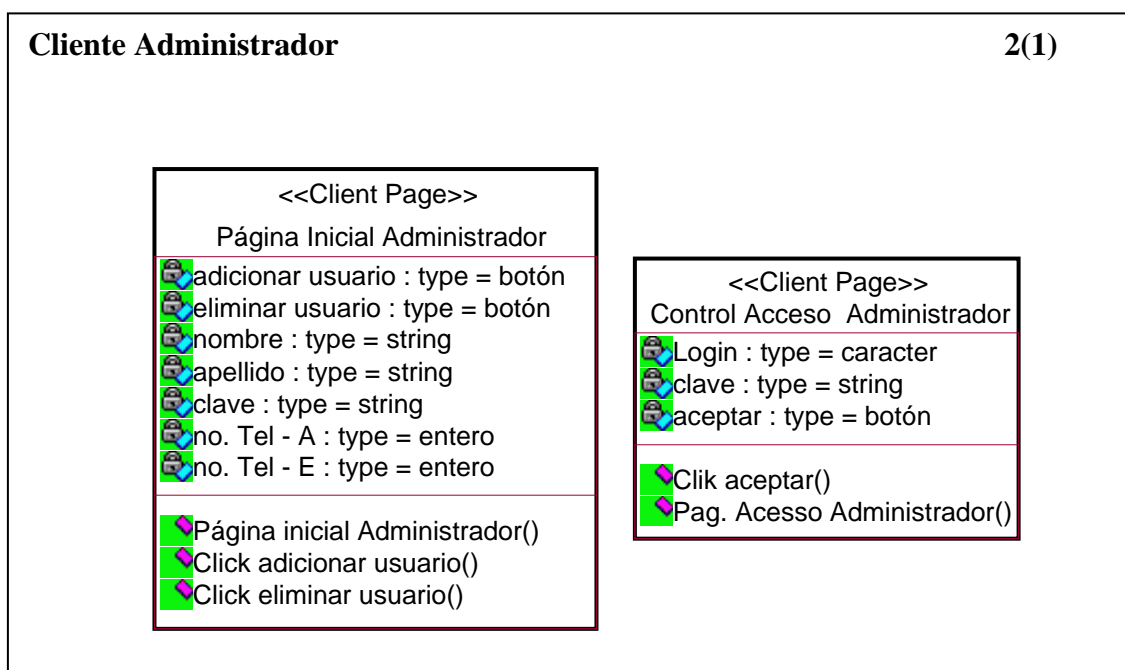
Cliente Administrador 2(1)

<<Client Page>>
Página Inicial Administrador

adicionar usuario : type = botón
eliminar usuario : type = botón
nombre : type = string
apellido : type = string
clave : type = string
no. Tel - A : type = entero
no. Tel - E : type = entero

Página inicial Administrador()
Click adicionar usuario()
Click eliminar usuario()

<<Client Page>>
Control Acceso Administrador

Login : type = caracter
clave : type = string
aceptar : type = botón

Clik aceptar()
Pag. Acesso Administrador()